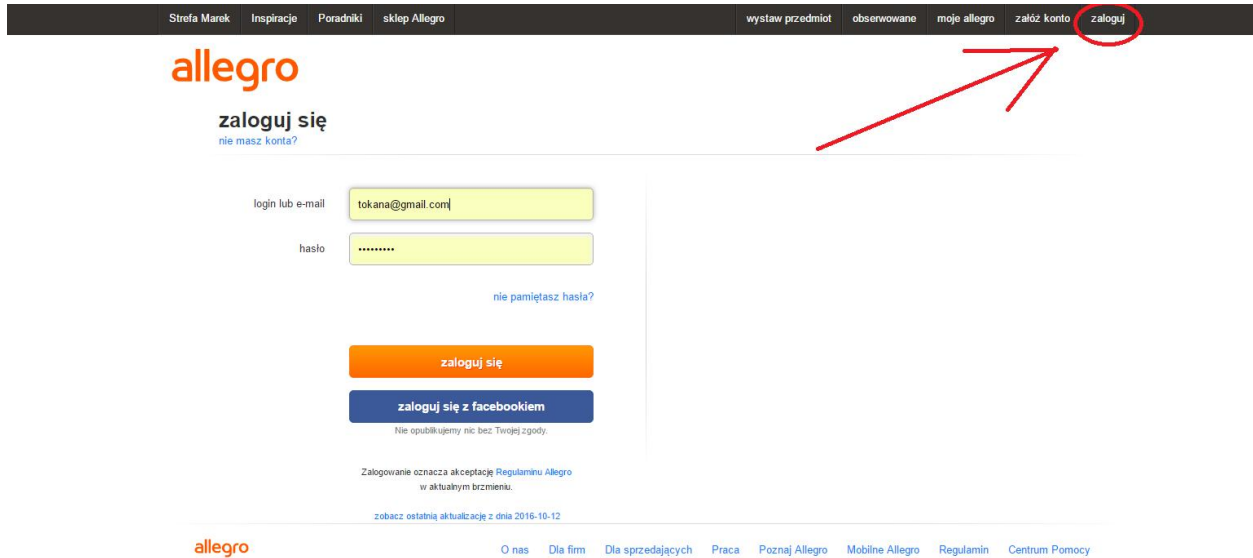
Strefa Marek Inspiracje Poradniki sklep Allegro wystaw przedmiot obserwowane moje allegro załóż konto zaloguj

allegro

zaloguj się
nie masz konta?

login lub e-mail tokana@gmail.com

hasło •••••••••

nie pamiętasz hasła?

zaloguj się

zaloguj się z facebookiem

Nie opublikujemy nic bez Twojej zgody.

Zalogowanie oznacza akceptację Regulaminu Allegro w aktualnym brzmieniu.

zobacz ostatnią aktualizację z dnia 2016-10-12

allegro O nas Dla firm Dla sprzedających Praca Poznaj Allegro Mobilne Allegro Regulamin Centrum Pomocy